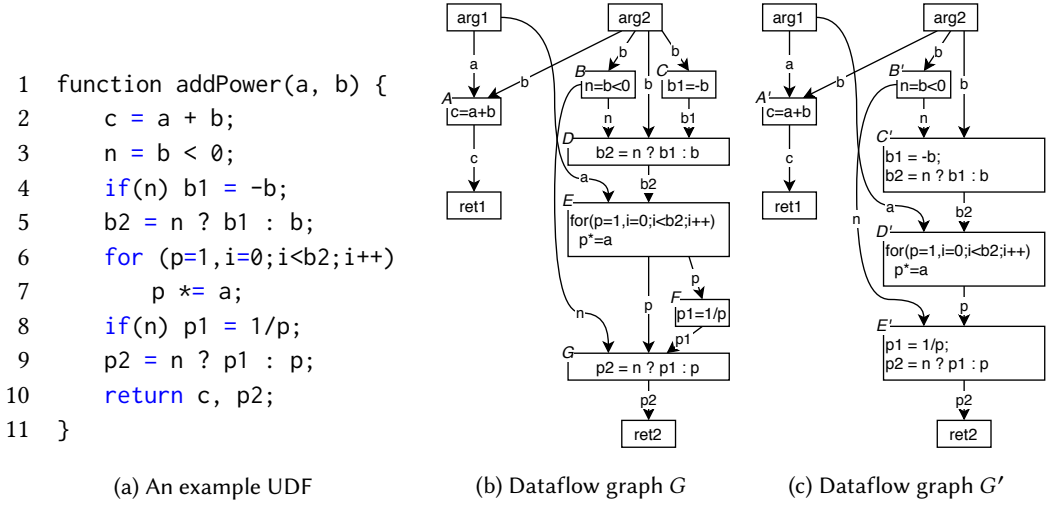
1 function addPower(a, b) {
2     c = a + b;
3     n = b < 0;
4     if(n) b1 = -b;
5     b2 = n ? b1 : b;
6     for (p=1,i=0;i<b2;i++)
7         p *= a;
8     if(n) p1 = 1/p;
9     p2 = n ? p1 : p;
10    return c, p2;
11 }

(a) An example UDF

arg1
arg2
a
b
b
b
b
B
C
n=b<0
b1=-b
A
c=a+b
n
b1
D
b2 = n ? b1 : b
c
a
b2
ret1
E
for(p=1,i=0;i<b2;i++)
p*=a
p
p
F
n
p1=1/p
p1
G
p2 = n ? p1 : p
p2
ret2

(b) Dataflow graph $G$

arg1
arg2
a
b
b
B′
b
n=b<0
A′
c=a+b
n
C′
b1 = -b;
b2 = n ? b1 : b
c
ret1
a
b2
n
D′
for(p=1,i=0;i<b2;i++)
p*=a
p
E′
p1 = 1/p;
p2 = n ? p1 : p
p2
ret2

(c) Dataflow graph $G'$